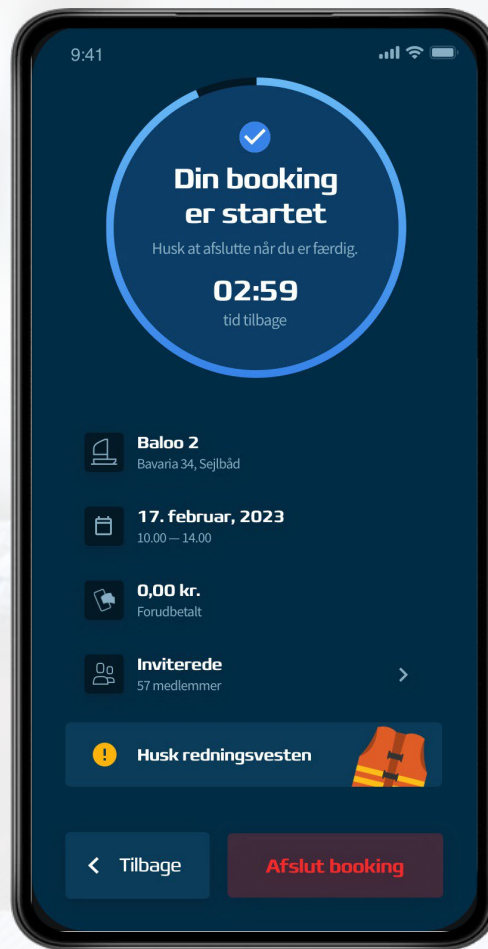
9:41

Din booking er startet

Husk at afslutte når du er færdig.

02:59

tid tilbage

Baloo 2
Bavaria 34, Sejlbåd

17. februar, 2023
10.00 — 14.00

0,00 kr.
Forudbetalt

Inviterede
57 medlemmer

Husk redningsvesten

Tilbage

Afslut booking